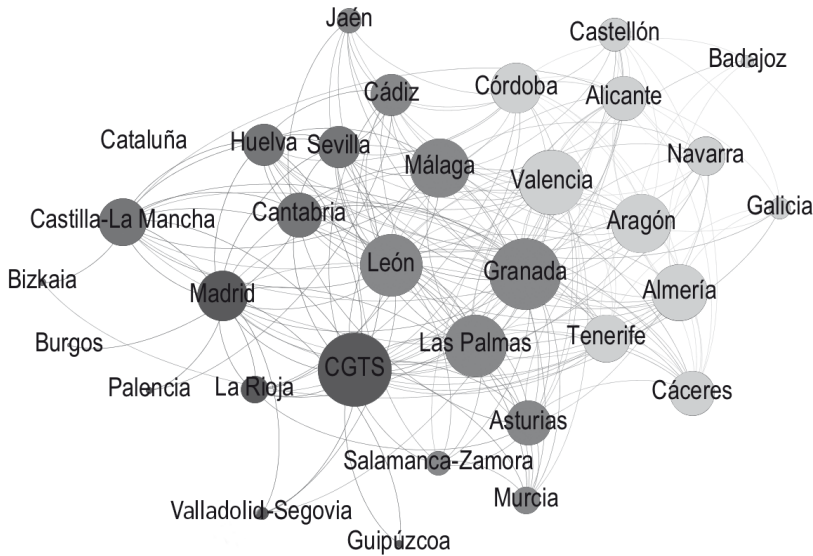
Jaén
Castellón
Badajoz
Córdoba
Cádiz
Alicante
Cataluña
Huelva
Sevilla
Málaga
Navarra
Valencia
Galicia
Castilla-La Mancha
Cantabria
Aragón
León
Granada
Bizkaia
Madrid
Almería
Burgos
Las Palmas
Tenerife
CGTS
Palencia
La Rioja
Cáceres
Asturias
Salamanca-Zamora
Murcia
Valladolid-Segovia
Guipúzcoa